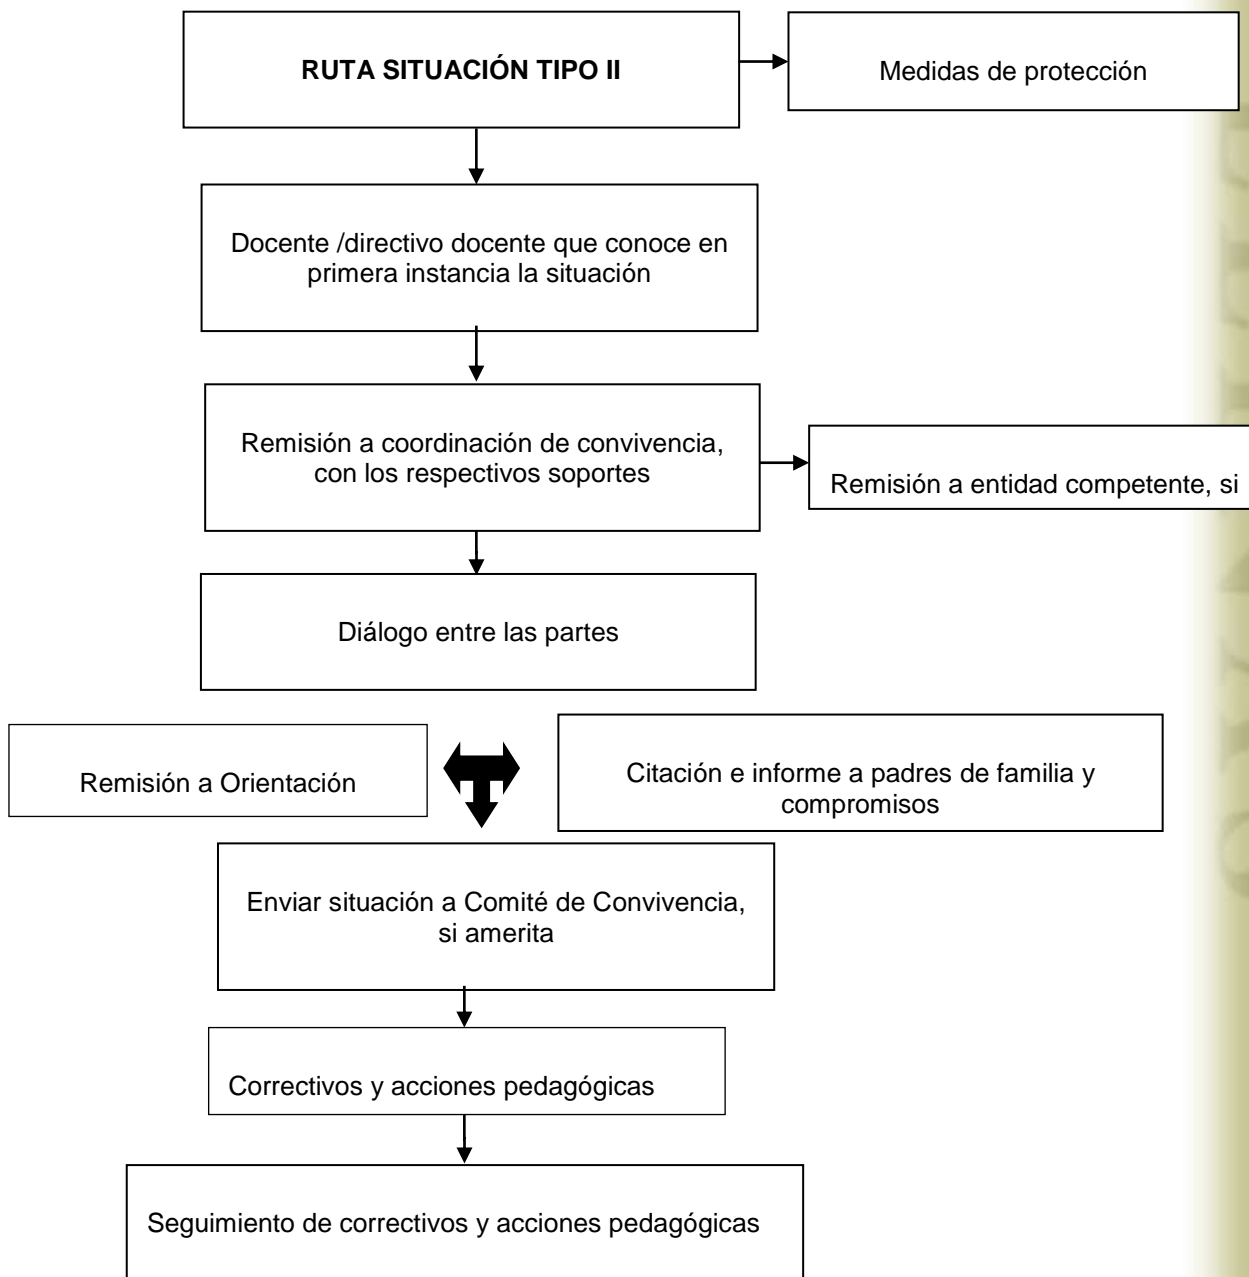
**RUTA SITUACIÓN TIPO II**

Medidas de protección

Docente /directivo docente que conoce en primera instancia la situación

Remisión a coordinación de convivencia, con los respectivos soportes

Remisión a entidad competente, si

Diálogo entre las partes

Remisión a Orientación

Citación e informe a padres de familia y compromisos

Enviar situación a Comité de Convivencia, si amerita

Correctivos y acciones pedagógicas

Seguimiento de correctivos y acciones pedagógicas